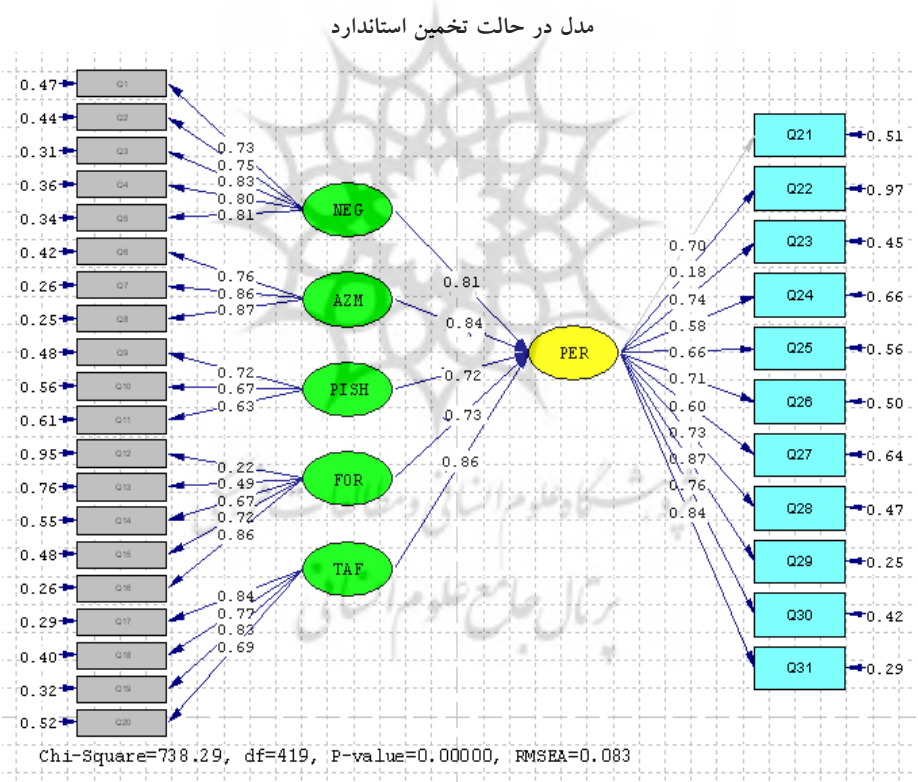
مدل در حالت تخمین استاندارد

0.47 Q1
0.44 Q2
0.31 Q3
0.36 Q4
0.34 Q5
0.42 Q6
0.26 Q7
0.25 Q8
0.48 Q9
0.56 Q10
0.61 Q11
0.95 Q12
0.76 Q13
0.55 Q14
0.48 Q15
0.26 Q16
0.29 Q17
0.40 Q18
0.32 Q19
0.52 Q20

0.73
0.75
0.83
0.80
0.81
NEG

0.76
0.86
0.87
AZM

0.72
0.67
0.63
PISH

0.22
0.49
0.67
0.72
0.86
FOR

0.84
0.77
0.83
0.69
TAF

0.81
0.84
0.72
0.73
0.86

PER

0.70
0.18
0.74
0.58
0.66
0.71
0.60
0.73
0.87
0.76
0.84

Q21 0.51
Q22 0.97
Q23 0.45
Q24 0.66
Q25 0.56
Q26 0.50
Q27 0.64
Q28 0.47
Q29 0.25
Q30 0.42
Q31 0.29

پژوهشگاه علوم انسانی و مطالعات فرهنگی
پرتال جامع علوم انسانی

Chi-Square=738.29, df=419, P-value=0.00000, RMSEA=0.083